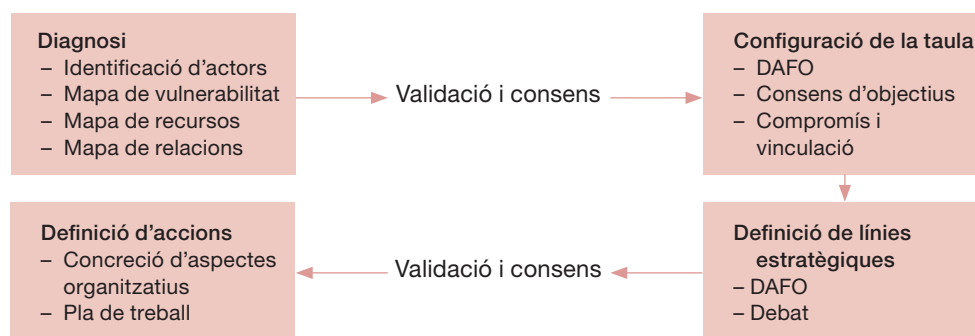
Diagnosi
– Identificació d'actors
– Mapa de vulnerabilitat
– Mapa de recursos
– Mapa de relacions

Validació i consens

Configuració de la taula
– DAFO
– Consens d'objectius
– Compromís i vinculació

Definició de línies estratègiques
– DAFO
– Debat

Validació i consens

Definició d'accions
– Concreció d'aspectes organitzatius
– Pla de treball